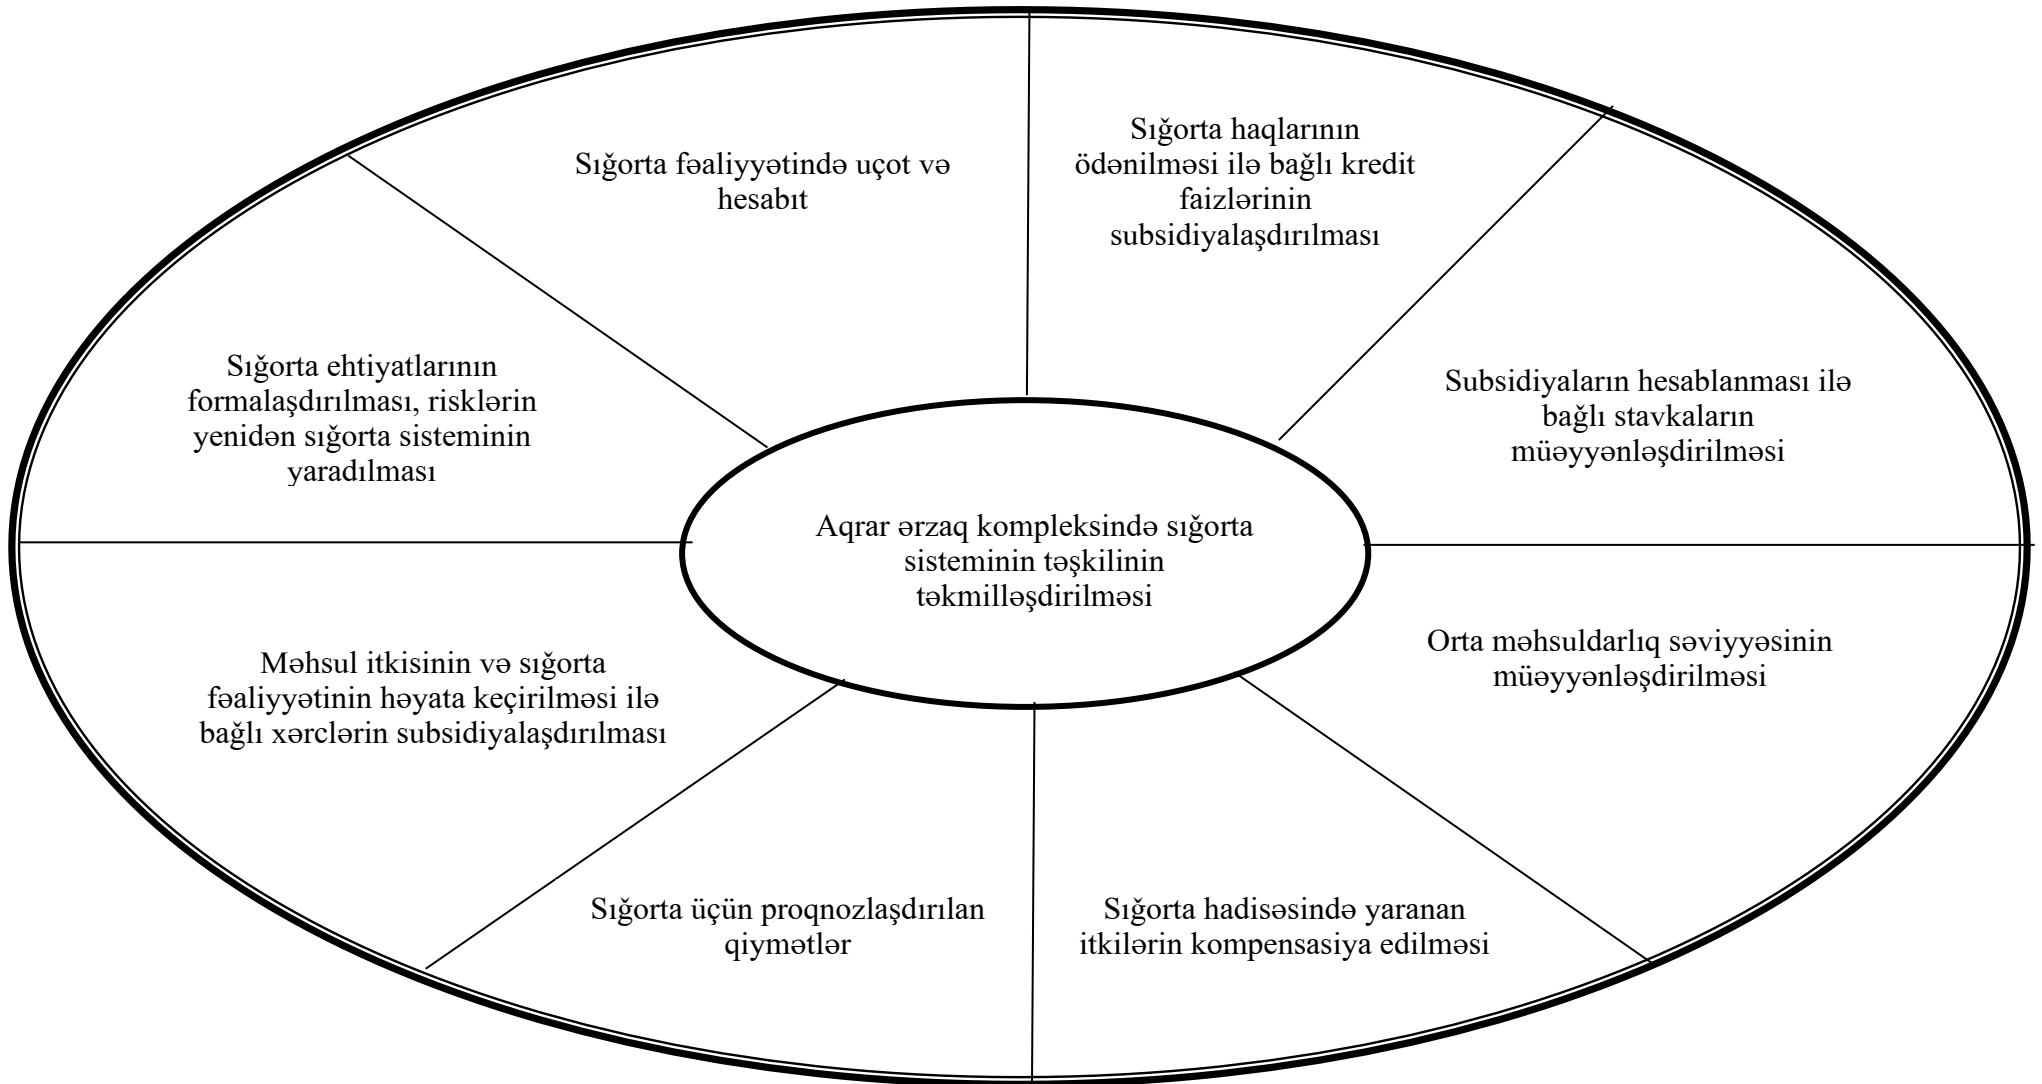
Aqrar ərzaq kompleksində sığorta sisteminin təşkilinin təkmilləşdirilməsi

Sığorta fəaliyyətində uçot və hesabıt

Sığorta haqlarının ödənilməsi ilə bağlı kredit faizlərinin subsidiyalaşdırılması

Subsidiyaların hesablanması ilə bağlı stavkaların müəyyənləşdirilməsi

Orta məhsuldarlıq səviyyəsinin müəyyənləşdirilməsi

Sığorta hadisəsində yaranan itkilərin kompensasiya edilməsi

Sığorta üçün proqnozlaşdırılan qiymətlər

Məhsul itkisinin və sığorta fəaliyyətinin həyata keçirilməsi ilə bağlı xərclərin subsidiyalaşdırılması

Sığorta ehtiyatlarının formalaşdırılması, risklərin yenidən sığorta sisteminin yaradılması